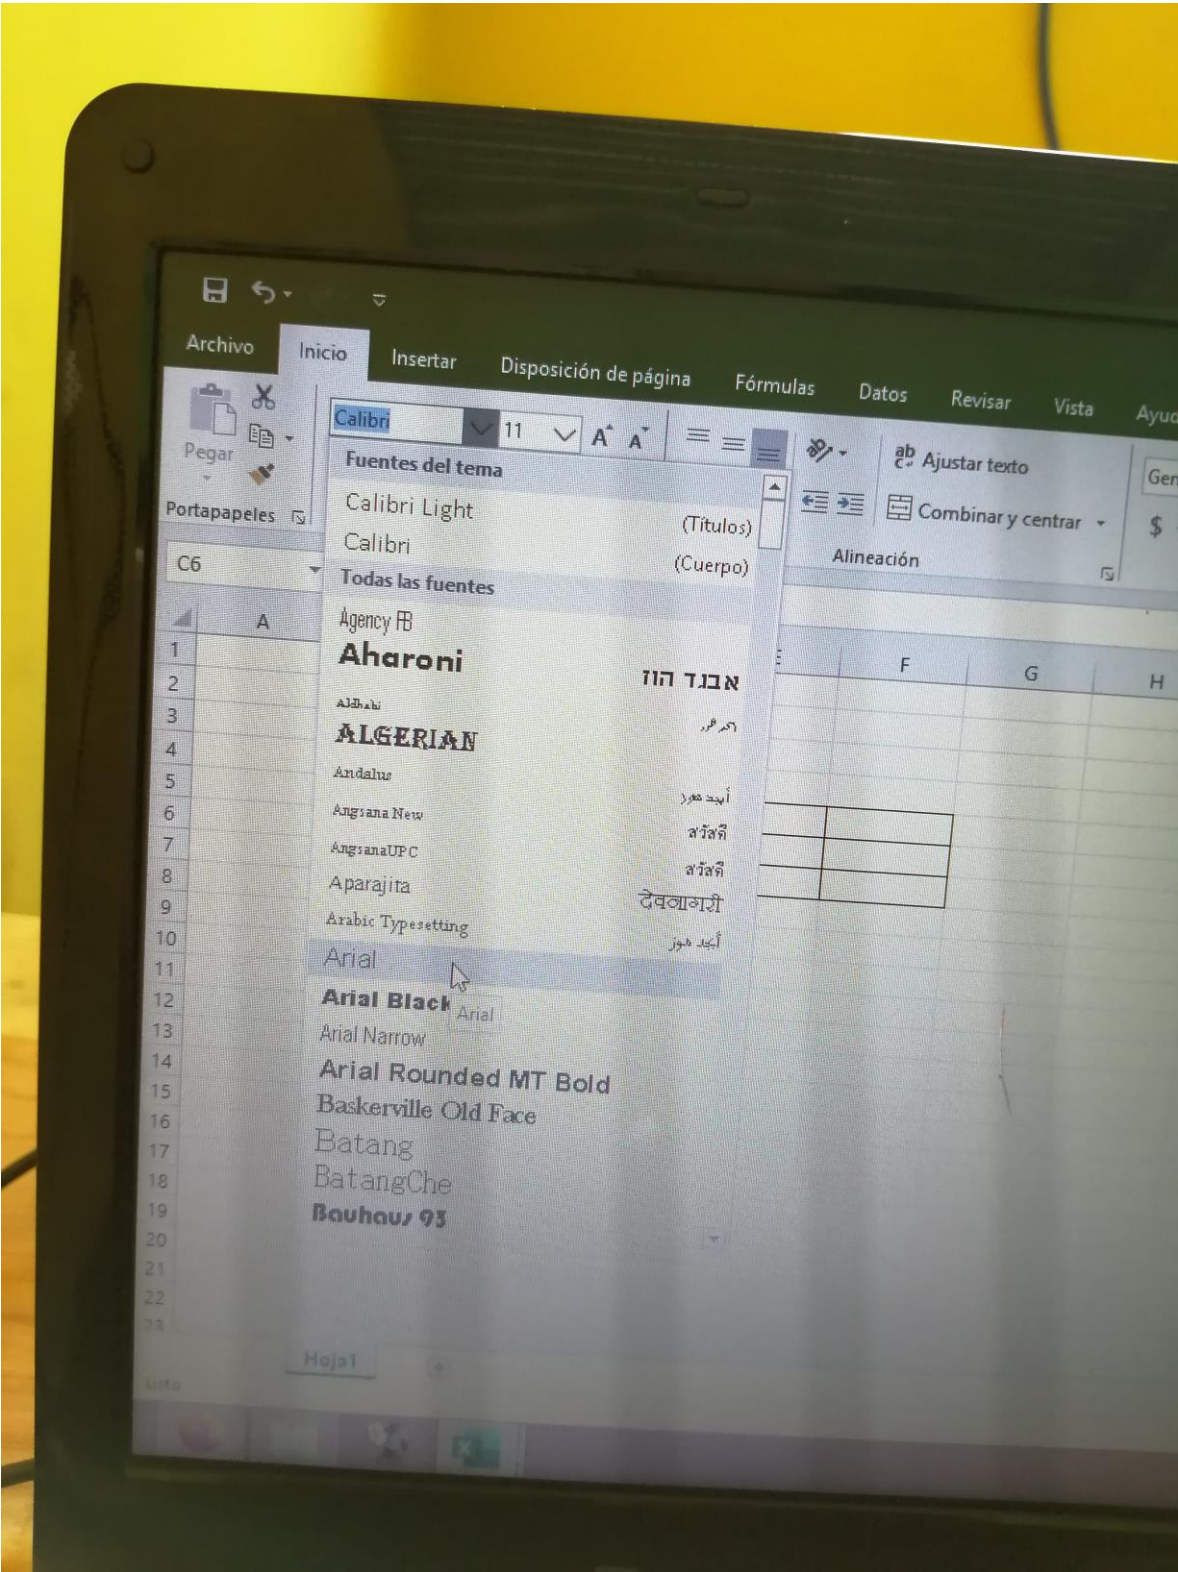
Archivo Inicio Insertar Disposición de página Fórmulas Datos Revisar Vista Ayud

Pegar

Portapapeles

Calibri 11

Fuentes del tema

Calibri Light (Títulos)

Calibri (Cuerpo)

Todas las fuentes

Agency FB

Aharoni אבגד הוז

Aldhabi

ALGERIAN

Andalus

Angsana New สวัสดี

AngsanaUPC สวัสดี

Aparajita देवनागरी

Arabic Typesetting

Arial

Arial Black Arial

Arial Narrow

Arial Rounded MT Bold

Baskerville Old Face

Batang

BatangChe

Bauhaus 93

ab Ajustar texto

Combinar y centrar

Alineación

Gen

$

C6

A F G H

1 2 3 4 5 6 7 8 9 10 11 12 13 14 15 16 17 18 19 20 21 22 23

Hoja1

Listo